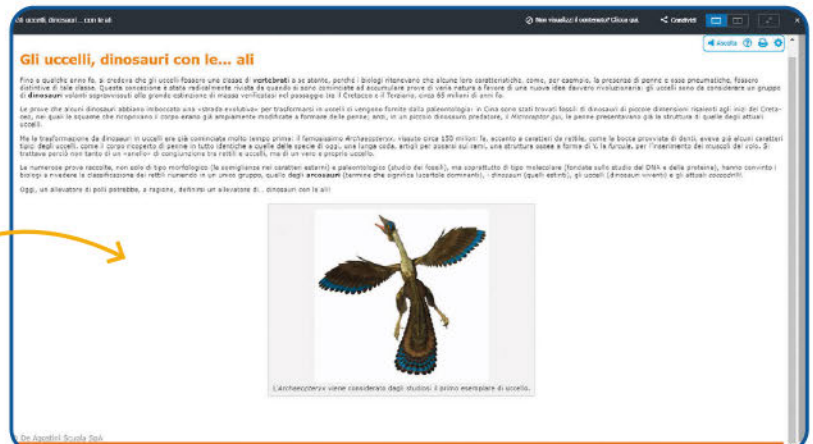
Gli uccelli, dinosauri ... con le ali

Non visualizzi il contenuto? Clicca qui. Condividi

Ascolta

Gli uccelli, dinosauri con le... ali

Fino a qualche anno fa, si credeva che gli uccelli fossero una classe di vertebrati a se stante, perché i biologi ritenevano che alcune loro caratteristiche, come, per esempio, la presenza di penne e ossa pneumatiche, fossero distintive di tale classe. Questa concezione è stata radicalmente rivista da quando si sono cominciate ad accumulare prove di varia natura a favore di una nuova idea davvero rivoluzionaria: gli uccelli sono da considerare un gruppo di dinosauri volanti sopravvissuti alla grande estinzione di massa verificatasi nel passaggio tra il Cretaceo e il Terziario, circa 65 milioni di anni fa.

Le prove che alcuni dinosauri abbiano imboccato una «strada evolutiva» per trasformarsi in uccelli ci vengono fornite dalla paleontologia: in Cina sono stati trovati fossili di dinosauri di piccole dimensioni risalenti agli inizi del Cretaceo, nei quali le squame che ricoprivano il corpo erano già ampiamente modificate a formare delle penne; anzi, in un piccolo dinosauro predatore, il Microraptor gui, le penne presentavano già la struttura di quelle degli attuali uccelli.

Ma la trasformazione da dinosauri in uccelli era già cominciata molto tempo prima: il famosissimo Archaeopteryx, vissuto circa 150 milioni fa, accanto a caratteri da rettile, come le bocca provvista di denti, aveva già alcuni caratteri tipici degli uccelli, come il corpo ricoperto di penne in tutto identiche a quelle delle specie di oggi, una lunga coda, artigli per posarsi sui rami, una struttura ossea a forma di V, la furcula, per l'inserimento dei muscoli del volo. Si trattava perciò non tanto di un «anello» di congiunzione tra rettili e uccelli, ma di un vero e proprio uccello.

Le numerose prove raccolte, non solo di tipo morfologico (le somiglianze nei caratteri esterni) e paleontologico (studio dei fossili), ma soprattutto di tipo molecolare (fondate sullo studio del DNA e delle proteine), hanno convinto i biologi a rivedere la classificazione dei rettili riunendo in un unico gruppo, quello degli arcosauri (termine che significa lucertole dominanti), i dinosauri (quelli estinti), gli uccelli (dinosauri viventi) e gli attuali coccodrilli.

Oggi, un allevatore di polli potrebbe, a ragione, definirsi un allevatore di... dinosauri con le ali!

L'Archaeopteryx viene considerato dagli studiosi il primo esemplare di uccello.

De Agostini Scuola SpA